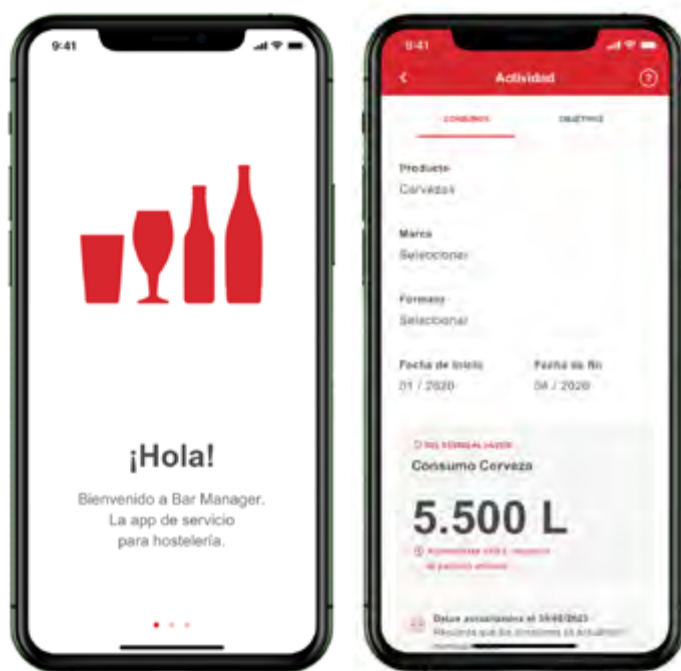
9:41

¡Hola!

Bienvenido a Bar Manager. La app de servicio para hostelería.

9:41

Actividad

CONSUMOS

OBJETIVOS

Producto
Cervezas

Marca
Seleccionar

Formato
Seleccionar

Fecha de inicio
01 / 2020

Fecha de fin
04 / 2020

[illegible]

Consumo Cerveza

5.500 L

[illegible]

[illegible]